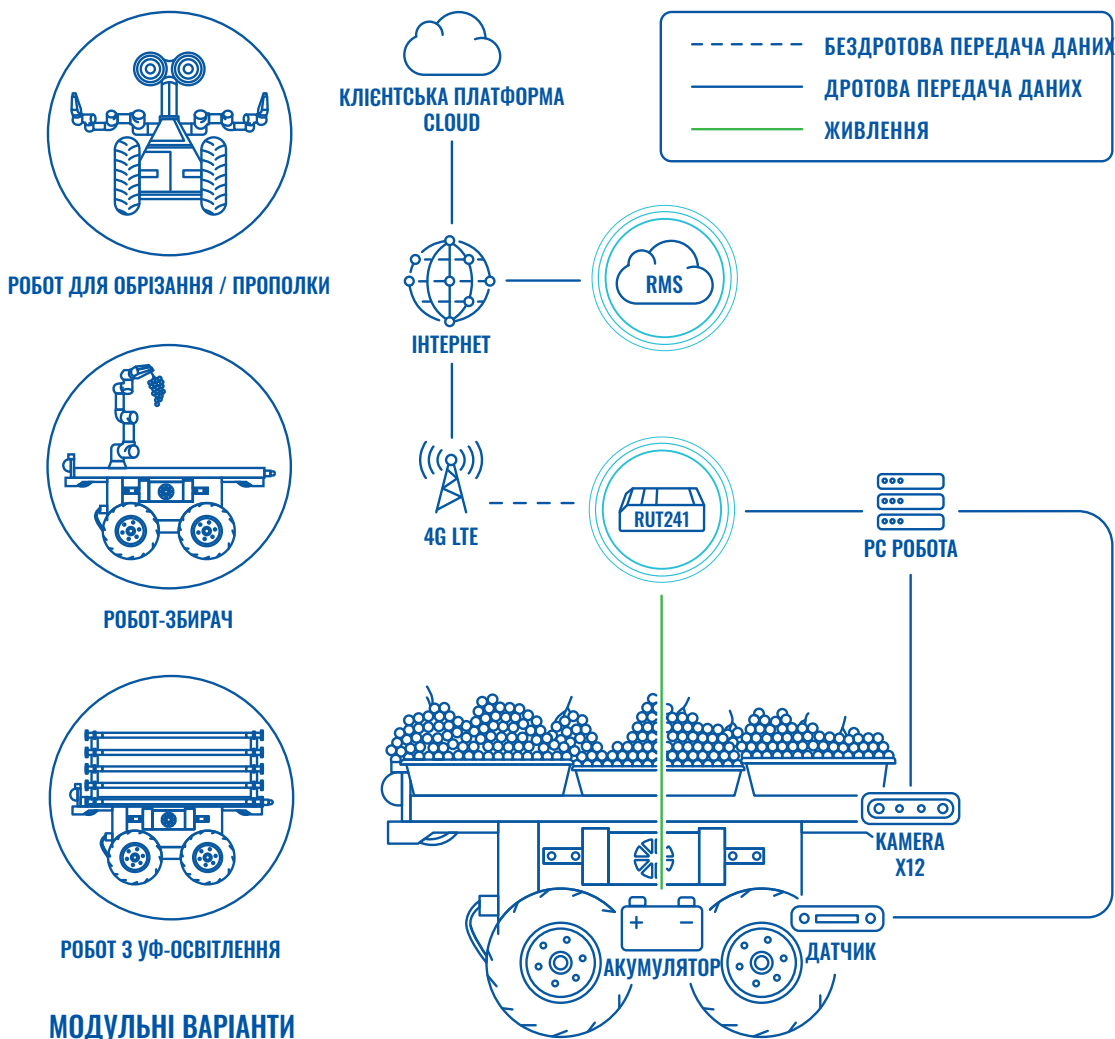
БЕЗДРОТОВА ПЕРЕДАЧА ДАНИХ
ДРОТОВА ПЕРЕДАЧА ДАНИХ
ЖИВЛЕННЯ

КЛІЄНТСЬКА ПЛАТФОРМА CLOUD

РОБОТ ДЛЯ ОБРІЗАННЯ / ПРОПОЛКИ

RMS

ІНТЕРНЕТ

4G LTE

RUT241

PC РОБОТА

РОБОТ-ЗБИРАЧ

РОБОТ З УФ-ОСВІТЛЕННЯ

КАМЕРА X12

+ −

АКУМУЛЯТОР

ДАТЧИК

МОДУЛЬНІ ВАРІАНТИ